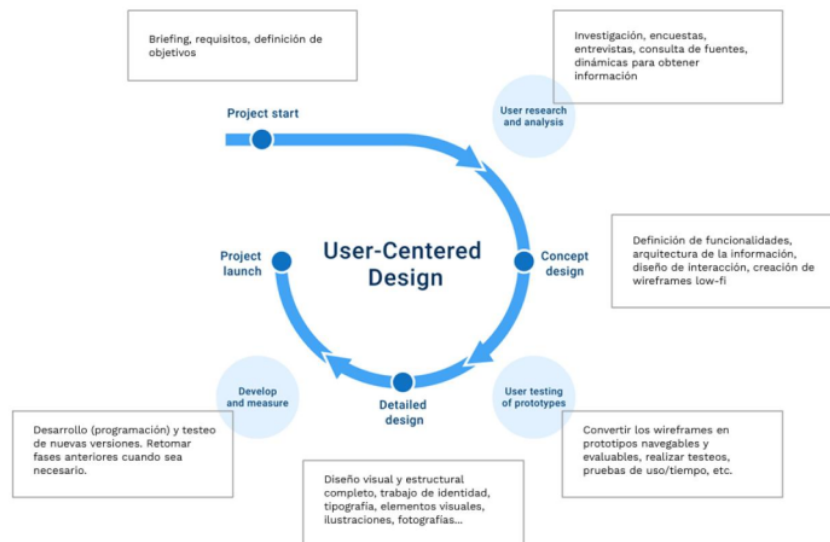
Briefing, requisitos, definición de objetivos

Investigación, encuestas, entrevistas, consulta de fuentes, dinámicas para obtener información

Project start

User research and analysis

User-Centered Design

Project launch

Concept design

Definición de funcionalidades, arquitectura de la información, diseño de interacción, creación de wireframes low-fi

Develop and measure

Detailed design

User testing of prototypes

Desarrollo (programación) y testeo de nuevas versiones. Retomar fases anteriores cuando sea necesario.

Convertir los wireframes en prototipos navegables y evaluables, realizar testeos, pruebas de uso/tiempo, etc.

Diseño visual y estructural completo, trabajo de identidad, tipografía, elementos visuales, ilustraciones, fotografías...